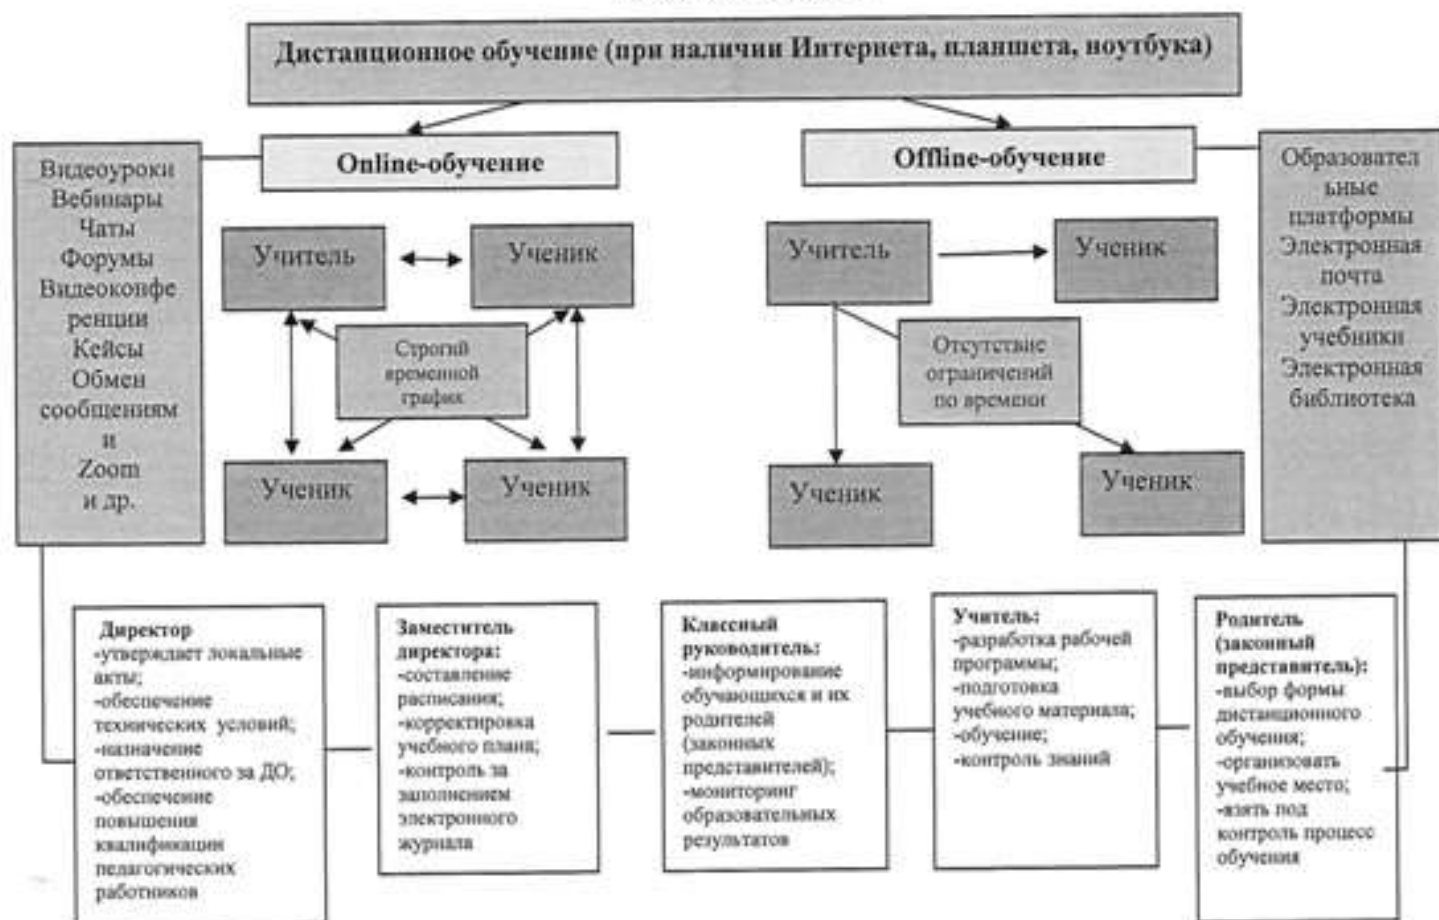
Дистанционное обучение (при наличии Интернета, планшета, ноутбука)

Online-обучение

Offline-обучение

Видеоуроки
Вебинары
Чаты
Форумы
Видеоконференции
Кейсы
Обмен сообщениями
и
Zoom
и др.

Учитель

Ученик

Строгий временной график

Ученик

Ученик

Учитель

Ученик

Отсутствие ограничений по времени

Ученик

Ученик

Образовательные платформы
Электронная почта
Электронные учебники
Электронная библиотека

Директор
-утверждает локальные акты;
-обеспечение технических условий;
-назначение ответственного за ДО;
-обеспечение повышения квалификации педагогических работников

Заместитель директора:
-составление расписания;
-корректировка учебного плана;
-контроль за заполнением электронного журнала

Классный руководитель:
-информирование обучающихся и их родителей (законных представителей);
-мониторинг образовательных результатов

Учитель:
-разработка рабочей программы;
-подготовка учебного материала;
-обучение;
-контроль знаний

Родитель (законный представитель):
-выбор формы дистанционного обучения;
-организовать учебное место;
-взять под контроль процесс обучения